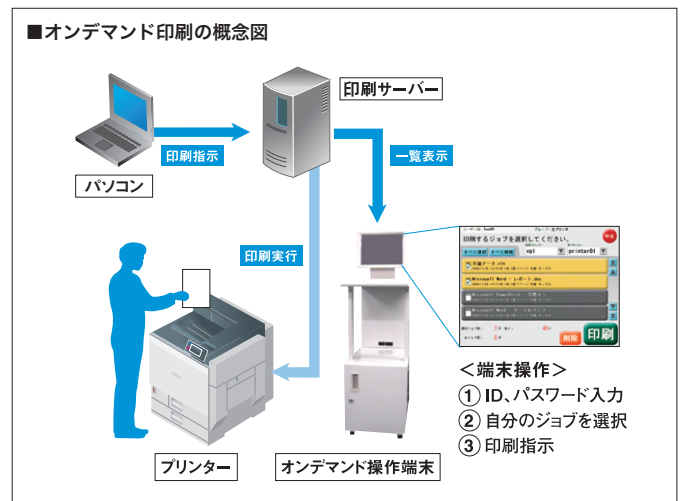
■オンデマンド印刷の概念図

印刷サーバー

印刷指示

パソコン

一覧表示

印刷実行

印刷するジョブを選択してください。

印刷

＜端末操作＞
① ID、パスワード入力
② 自分のジョブを選択
③ 印刷指示

プリンター

オンデマンド操作端末